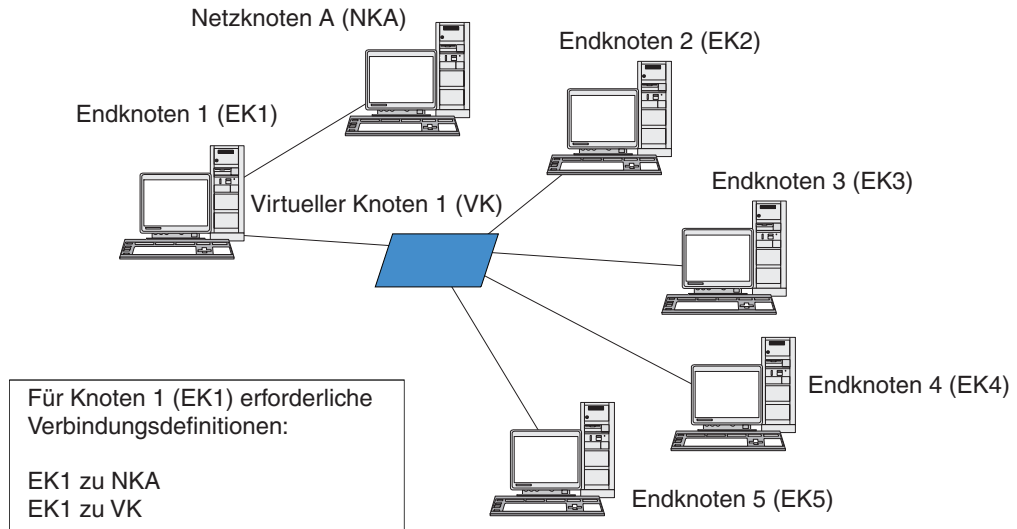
Netzknoten A (NKA)

Endknoten 2 (EK2)

Endknoten 1 (EK1)

Endknoten 3 (EK3)

Virtueller Knoten 1 (VK)

Für Knoten 1 (EK1) erforderliche Verbindungsdefinitionen:

EK1 zu NKA
EK1 zu VK

Endknoten 4 (EK4)

Endknoten 5 (EK5)